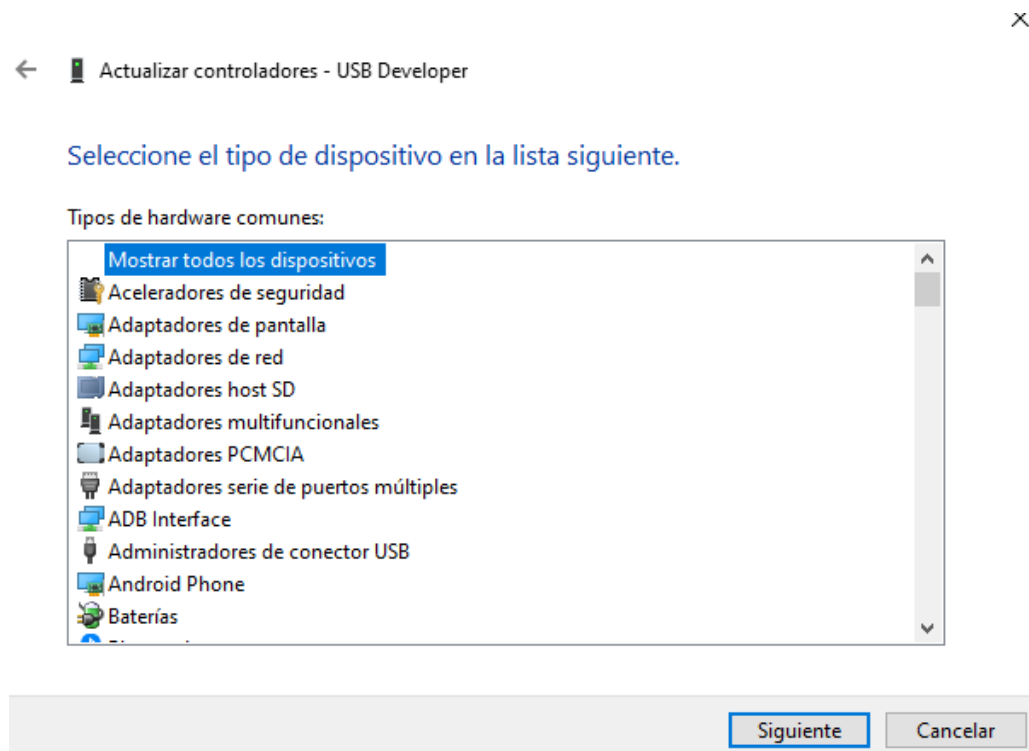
Actualizar controladores - USB Developer

Seleccione el tipo de dispositivo en la lista siguiente.

Tipos de hardware comunes:

Mostrar todos los dispositivos
Aceleradores de seguridad
Adaptadores de pantalla
Adaptadores de red
Adaptadores host SD
Adaptadores multifuncionales
Adaptadores PCMCIA
Adaptadores serie de puertos múltiples
ADB Interface
Administradores de conector USB
Android Phone
Baterías
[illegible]

Siguiente
Cancelar